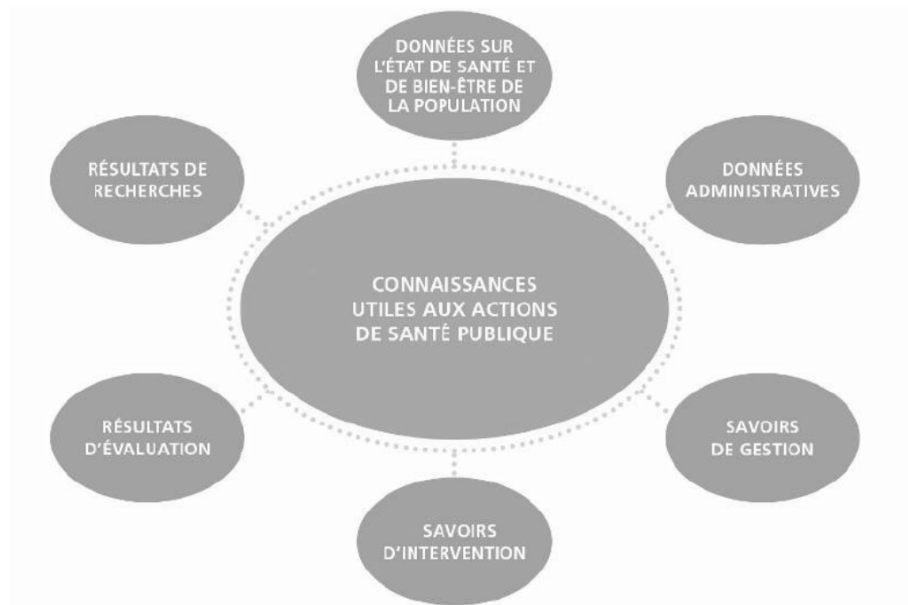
DONNÉES SUR L'ÉTAT DE SANTÉ ET DE BIEN-ÊTRE DE LA POPULATION

RÉSULTATS DE RECHERCHES

DONNÉES ADMINISTRATIVES

CONNAISSANCES UTILES AUX ACTIONS DE SANTÉ PUBLIQUE

RÉSULTATS D'ÉVALUATION

SAVOIRS DE GESTION

SAVOIRS D'INTERVENTION